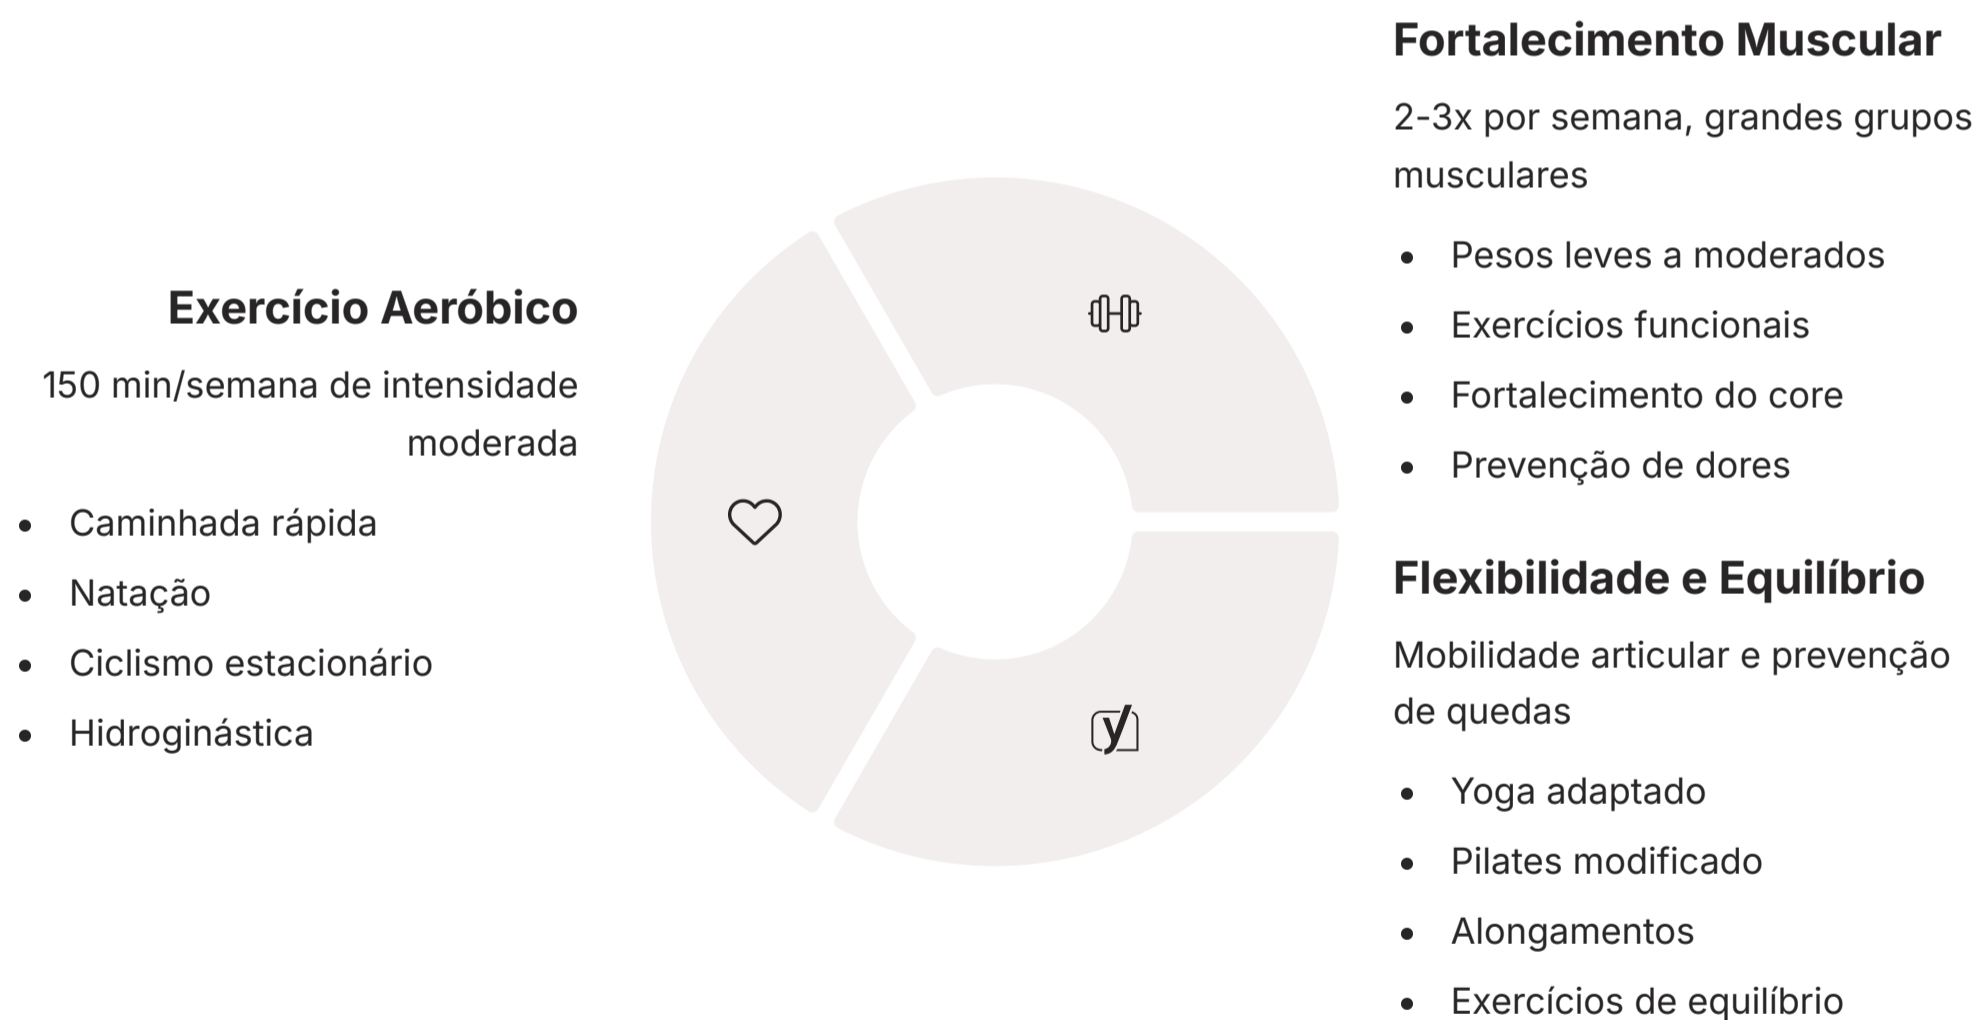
Exercício Aeróbico

150 min/semana de intensidade moderada

- Caminhada rápida
- Natação
- Ciclismo estacionário
- Hidroginástica

Fortalecimento Muscular

2-3x por semana, grandes grupos musculares

- Pesos leves a moderados
- Exercícios funcionais
- Fortalecimento do core
- Prevenção de dores

Flexibilidade e Equilíbrio

Mobilidade articular e prevenção de quedas

- Yoga adaptado
- Pilates modificado
- Alongamentos
- Exercícios de equilíbrio